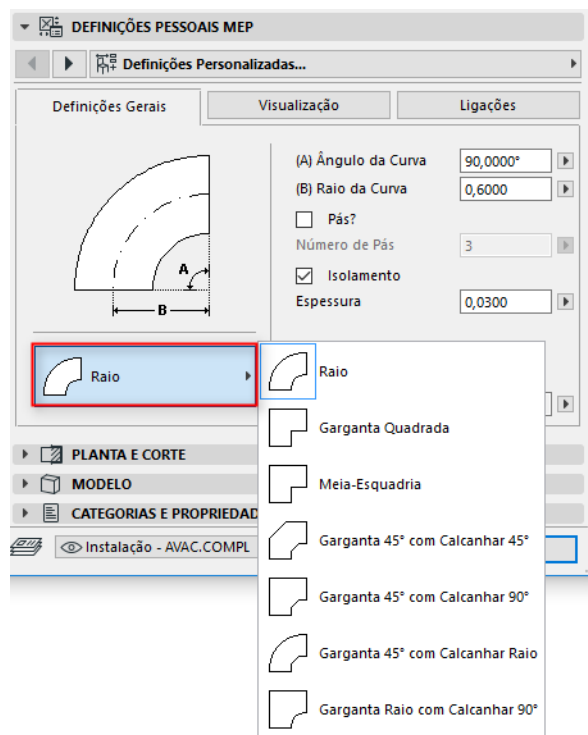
DEFINIÇÕES PESSOAIS MEP

Definições Personalizadas...

Definições Gerais

Visualização

Ligações

A

B

(A) Ângulo da Curva 90,0000°

(B) Raio da Curva 0,6000

Pás?

Número de Pás 3

Isolamento

Espessura 0,0300

Raio

Raio

Garganta Quadrada

Meia-Esquadria

Garganta 45° com Calcanhar 45°

Garganta 45° com Calcanhar 90°

Garganta 45° com Calcanhar Raio

Garganta Raio com Calcanhar 90°

PLANTA E CORTE

MODELO

CATEGORIAS E PROPRIEDAD

Instalação - AVAC.COMPL